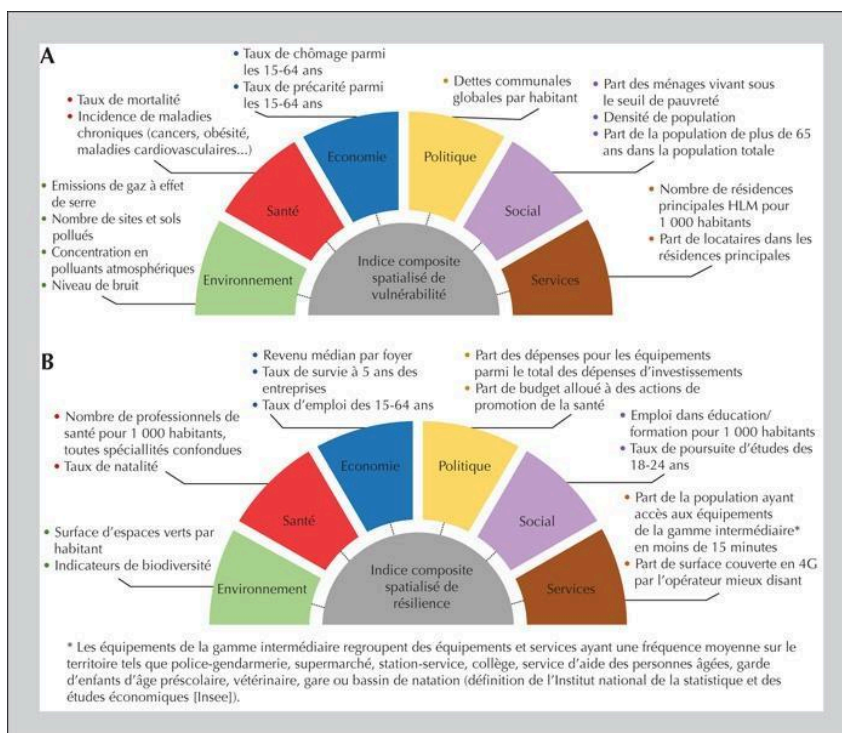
A

• Taux de chômage parmi les 15-64 ans
• Taux de précarité parmi les 15-64 ans

• Taux de mortalité
• Incidence de maladies chroniques (cancers, obésité, maladies cardiovasculaires...)

• Dettes communales globales par habitant

• Part des ménages vivant sous le seuil de pauvreté
• Densité de population
• Part de la population de plus de 65 ans dans la population totale

• Emissions de gaz à effet de serre
• Nombre de sites et sols pollués
• Concentration en polluants atmosphériques
• Niveau de bruit

• Nombre de résidences principales HLM pour 1 000 habitants
• Part de locataires dans les résidences principales

Economie
Politique
Santé
Social
Environnement
Services
Indice composite spatialisé de vulnérabilité

B

• Revenu médian par foyer
• Taux de survie à 5 ans des entreprises
• Taux d'emploi des 15-64 ans

• Part des dépenses pour les équipements parmi le total des dépenses d'investissements
• Part de budget alloué à des actions de promotion de la santé

• Nombre de professionnels de santé pour 1 000 habitants, toutes spécialités confondues
• Taux de natalité

• Emploi dans éducation/ formation pour 1 000 habitants
• Taux de poursuite d'études des 18-24 ans

• Part de la population ayant accès aux équipements de la gamme intermédiaire* en moins de 15 minutes
• Part de surface couverte en 4G par l'opérateur mieux disant

• Surface d'espaces verts par habitant
• Indicateurs de biodiversité

Economie
Politique
Santé
Social
Environnement
Services
Indice composite spatialisé de résilience

* Les équipements de la gamme intermédiaire regroupent des équipements et services ayant une fréquence moyenne sur le territoire tels que police-gendarmerie, supermarché, station-service, collège, service d'aide des personnes âgées, garde d'enfants d'âge préscolaire, vétérinaire, gare ou bassin de natation (définition de l'Institut national de la statistique et des études économiques [Insee]).